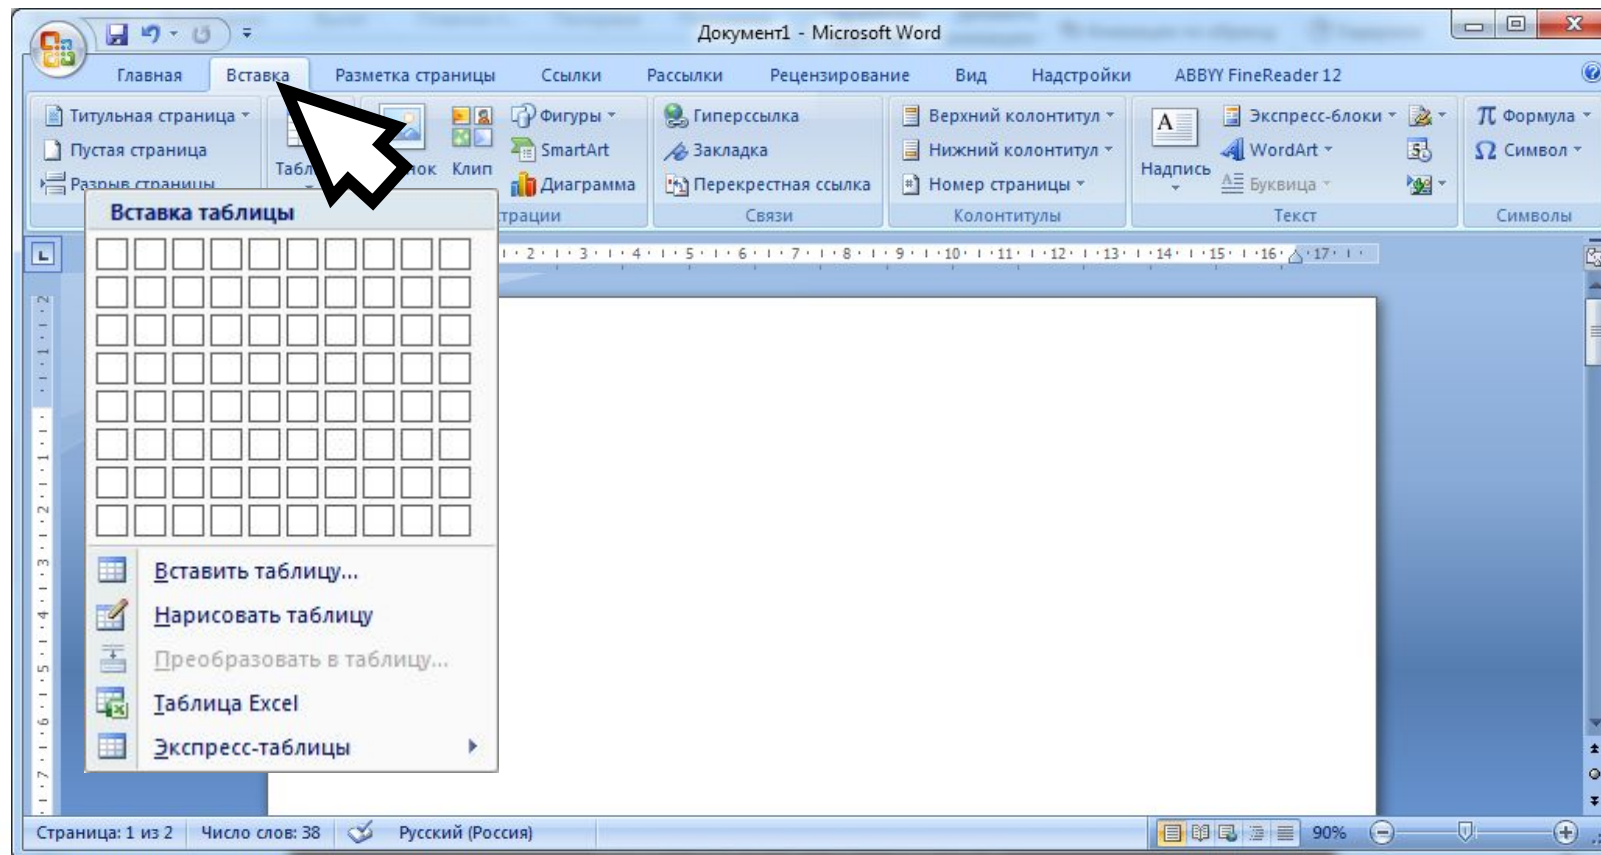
Документ1 - Microsoft Word

Главная Вставка Разметка страницы Ссылки Рассылки Рецензирование Вид Надстройки ABBYY FineReader 12

Титульная страница
Пустая страница
Разрыв страницы

Табл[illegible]
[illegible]ок Клип

Фигуры
SmartArt
Диаграмма

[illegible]трации

Гиперссылка
Закладка
Перекрестная ссылка
Связи

Верхний колонтитул
Нижний колонтитул
Номер страницы
Колонтитулы

Надпись
Экспресс-блоки
WordArt
Буквица
Текст

Формула
Символ
Символы

Вставка таблицы

Вставить таблицу...
Нарисовать таблицу
Преобразовать в таблицу...
Таблица Excel
Экспресс-таблицы

2 · 3 · 4 · 5 · 6 · 7 · 8 · 9 · 10 · 11 · 12 · 13 · 14 · 15 · 16 · 17

Страница: 1 из 2 Число слов: 38 Русский (Россия) 90%